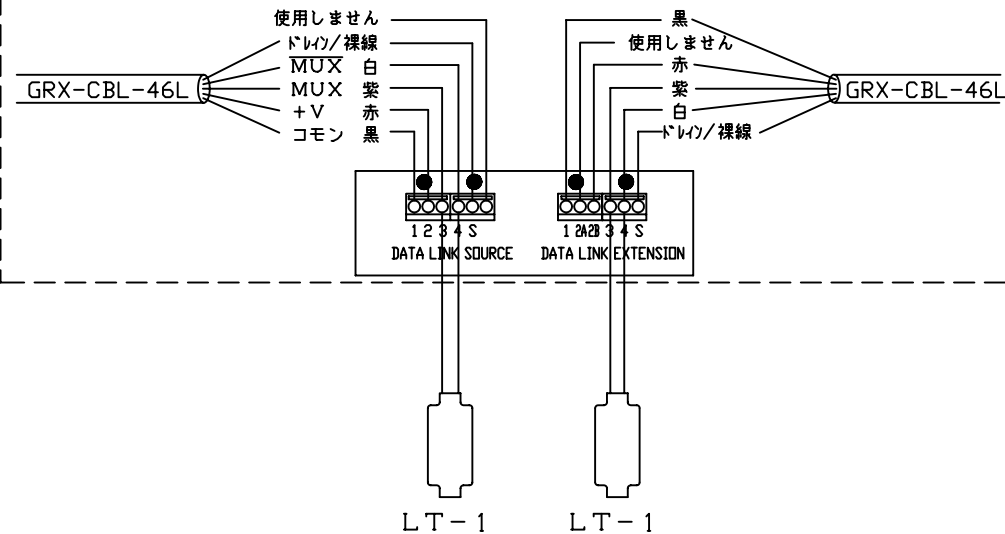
使用しません
ドレイン/裸線
$\overline{MUX}$ 白
MUX 紫
+V 赤
コモン 黒
GRX-CBL-46L

黒
使用しません
赤
紫
白
ドレイン/裸線
GRX-CBL-46L

1 2 3 4 S
DATA LINK SOURCE

1 2A2B 3 4 S
DATA LINK EXTENSION

LT-1
LT-1